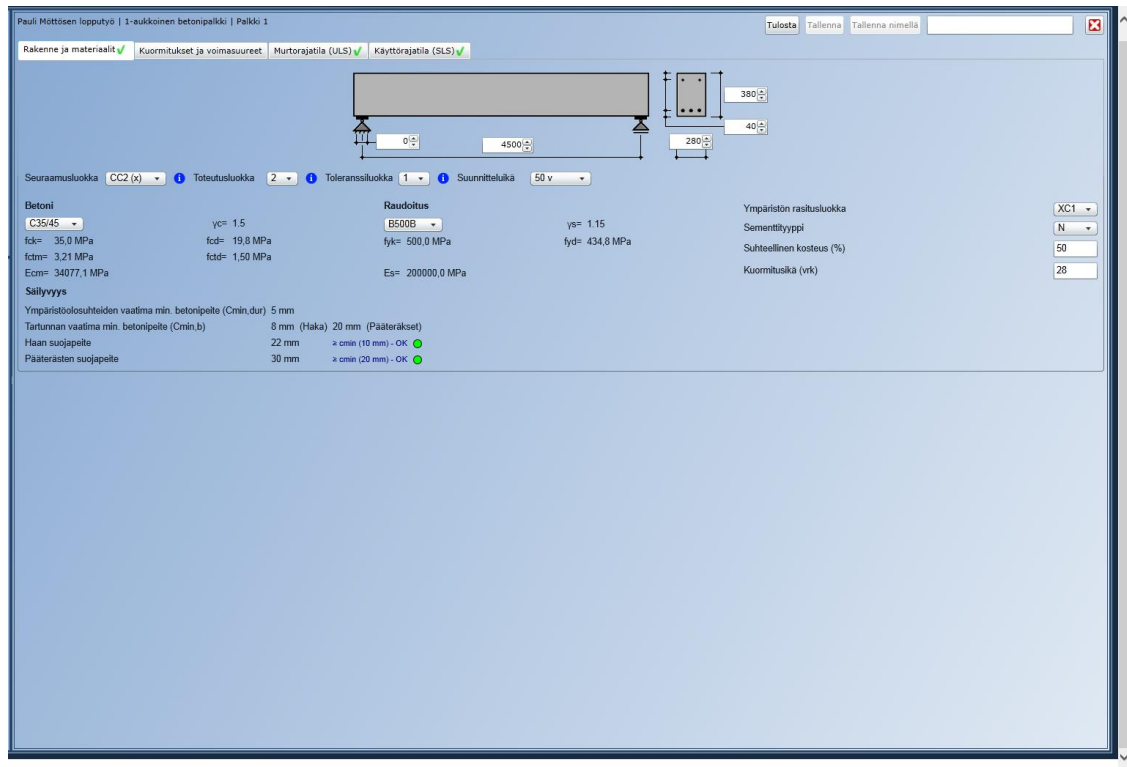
Pauli Möttösen lopputyö | 1-aukkoinen betonipalkki | Palkki 1

Tulosta Tallenna Tallenna nimellä

Rakenne ja materiaalit Kuormitukset ja voimasuureet Murtorajatila (ULS) Käyttörajatila (SLS)

380
40
0
4500
280

Seuraamusluokka CC2 (x) Toteutusluokka 2 Toleranssiluokka 1 Suunnitteluikä 50 v

Betoni
C35/45
γc= 1.5
fck= 35,0 MPa
fcd= 19,8 MPa
fctm= 3,21 MPa
fctd= 1,50 MPa
Ecm= 34077,1 MPa

Raudoitus
B500B
γs= 1.15
fyk= 500,0 MPa
fyd= 434,8 MPa
Es= 200000,0 MPa

Ympäristön rasitusluokka XC1
Sementtityyppi N
Suhteellinen kosteus (%) 50
Kuormitusikä (vrk) 28

Säilyvyys
Ympäristöolosuhteiden vaatima min. betonipeite (Cmin,dur) 5 mm
Tartunnan vaatima min. betonipeite (Cmin,b) 8 mm (Haka) 20 mm (Pääteräkset)
Haan suojapeite 22 mm ≥ cmin (10 mm) - OK
Pääterästen suojapeite 30 mm ≥ cmin (20 mm) - OK